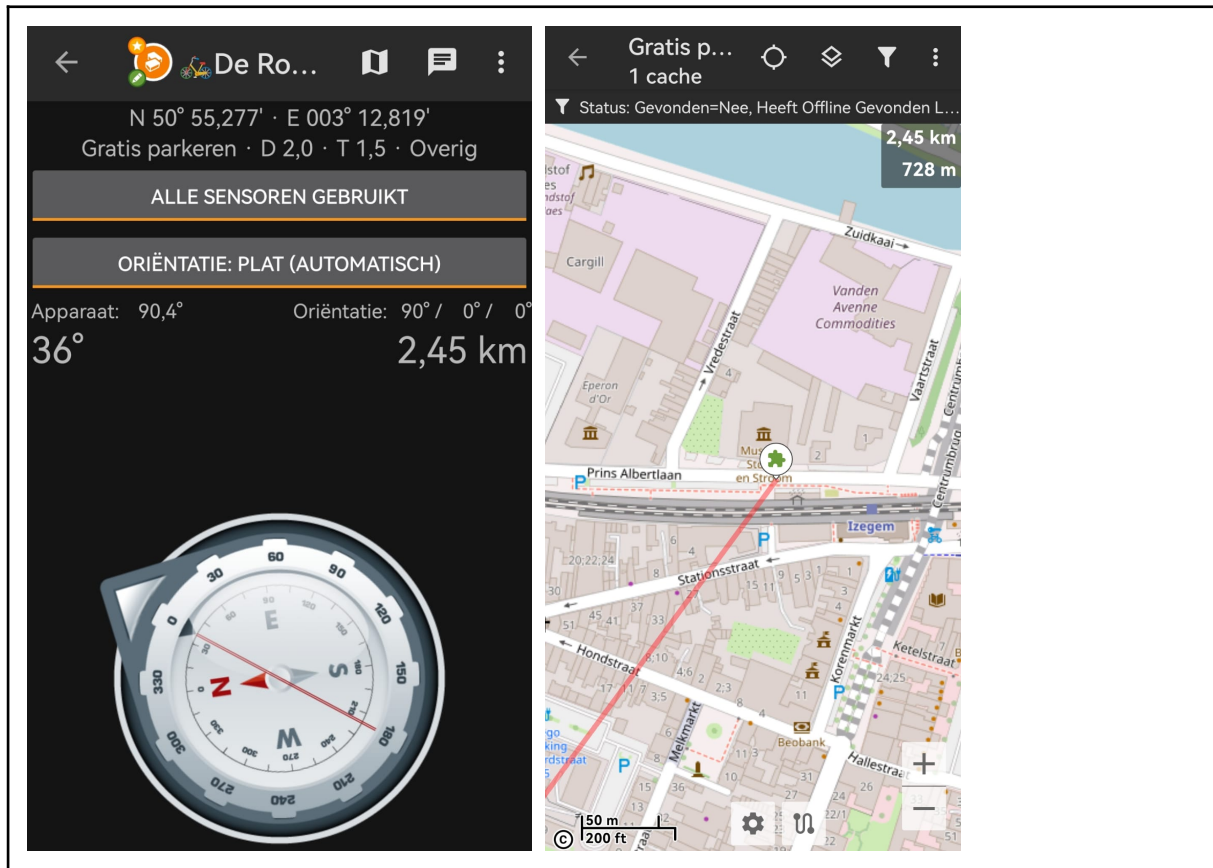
De Ro...

N 50° 55,277' · E 003° 12,819'
Gratis parkeren · D 2,0 · T 1,5 · Overig

ALLE SENSOREN GEBRUIKT

ORIËNTATIE: PLAT (AUTOMATISCH)

Apparaat: 90,4°
Oriëntatie: 90° / 0° / 0°

36°
2,45 km

60
90
120
150
180
210
240
270
300
330
30
E
S
W
N

Gratis p...
1 cache

Status: Gevonden=Nee, Heeft Offline Gevonden L...

2,45 km
728 m

Zuidkaai
Cargill
Vanden Avenne Commodities
Vredestraat
Vaartstraat
Eperon d'Or
Centrumbrug
Prins Albertlaan
en Stroom
Izegem
Stationsstraat
Hondstraat
Korenmarkt
Ketelstraat
Melkmarkt
Beobank
Hallestraat

50 m
200 ft
©